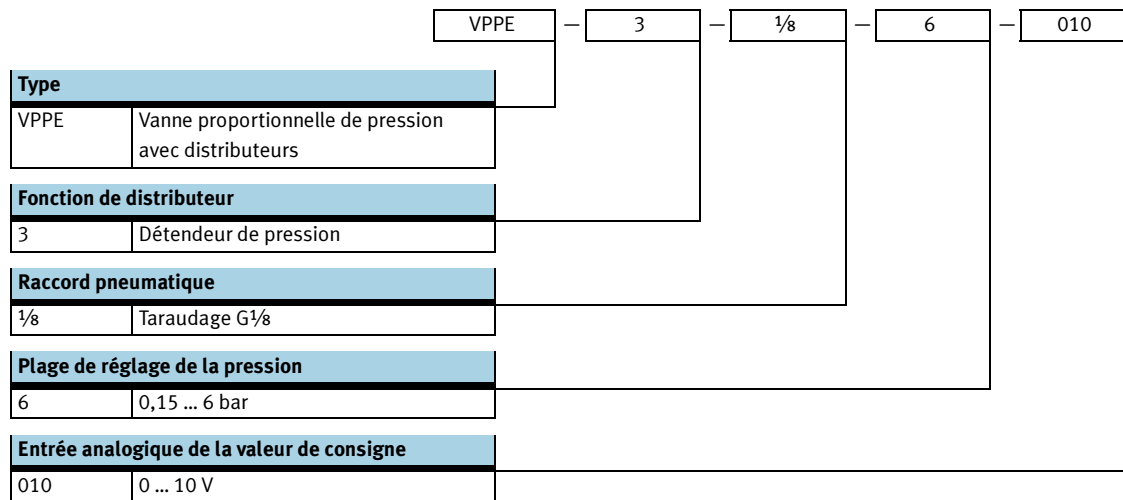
| VPPE | – | 3 | – | ⅛ | – | 6 | – | 010 |
|---|---|---|---|---|---|---|---|---|

| Type | |
|---|---|
| VPPE | Vanne proportionnelle de pression avec distributeurs |

| Fonction de distributeur | |
|---|---|
| 3 | Détendeur de pression |

| Raccord pneumatique | |
|---|---|
| ⅛ | Taraudage G⅛ |

| Plage de réglage de la pression | |
|---|---|
| 6 | 0,15 ... 6 bar |

| Entrée analogique de la valeur de consigne | |
|---|---|
| 010 | 0 ... 10 V |